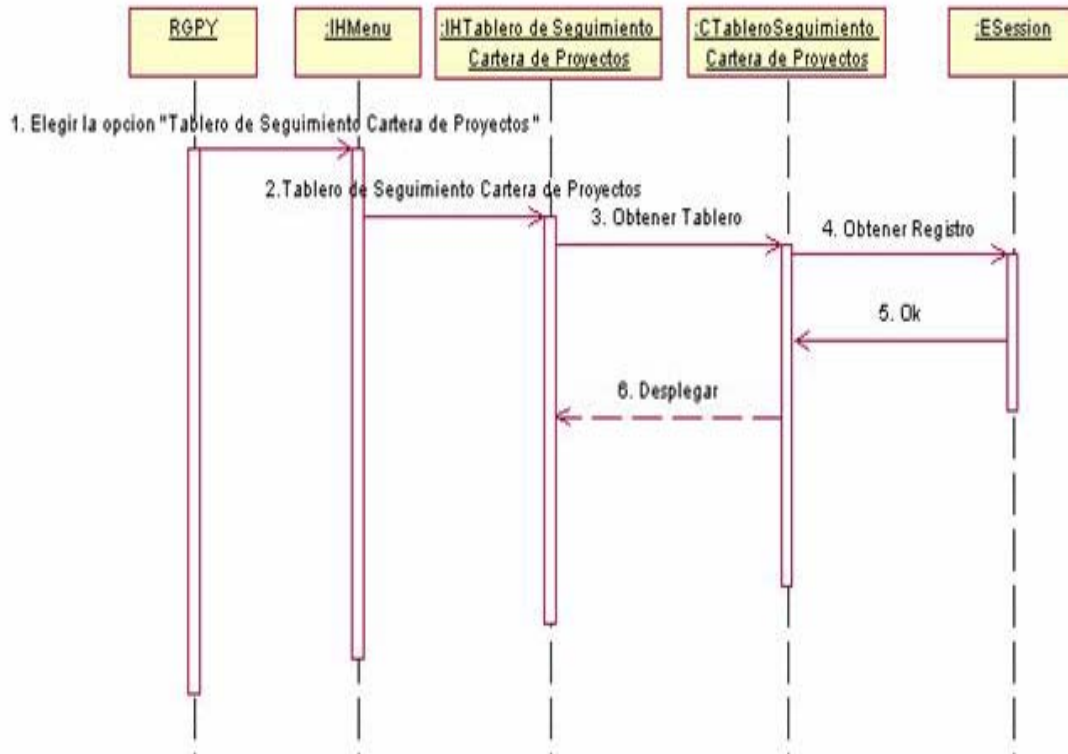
RGPY

:IHMenu

:IHTablero de Seguimiento Cartera de Proyectos

:CTableroSeguimiento Cartera de Proyectos

:ESession

1. Elegir la opcion "Tablero de Seguimiento Cartera de Proyectos"

2.Tablero de Seguimiento Cartera de Proyectos

3. Obtener Tablero

4. Obtener Registro

5. Ok

6. Desplegar